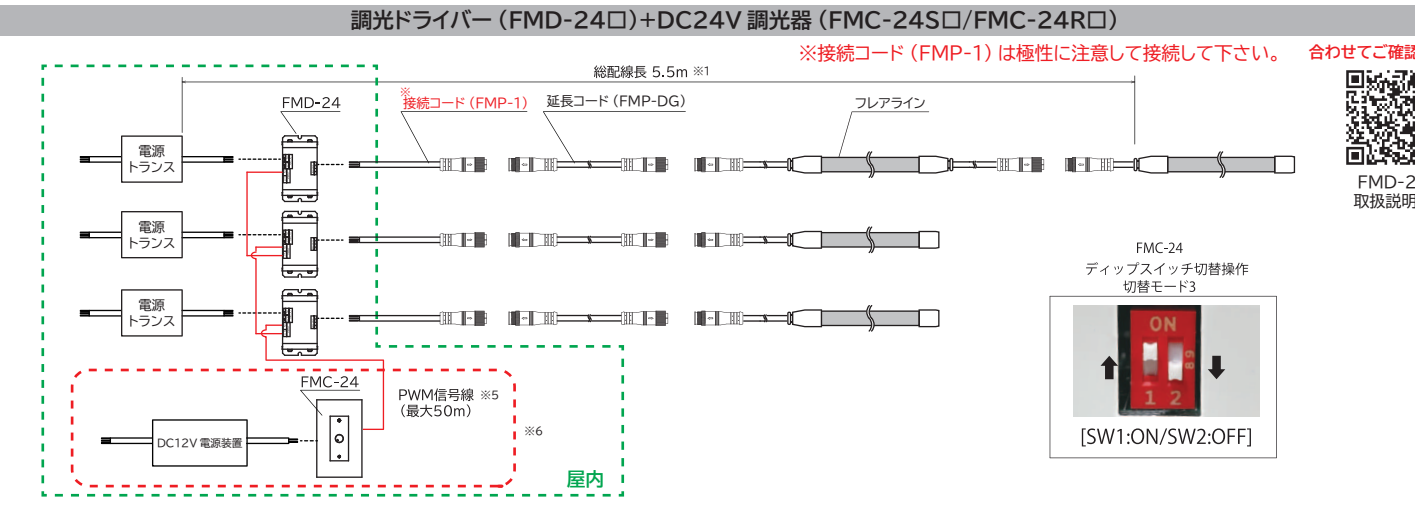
調光ドライバー（FMD-24□）+DC24V 調光器（FMC-24S□/FMC-24R□）

※接続コード（FMP-1）は極性に注意して接続して下さい。

合わせてご確認

総配線長 5.5m ※1

FMD-24

※
接続コード（FMP-1）

延長コード（FMP-DG）

フレアライン

電源
トランス

電源
トランス

電源
トランス

FMD-2
取扱説明

FMC-24
ディップスイッチ切替操作
切替モード3

ON

1 2

[SW1:ON/SW2:OFF]

FMC-24

PWM信号線 ※5
（最大50m）

DC12V 電源装置

※6

屋内